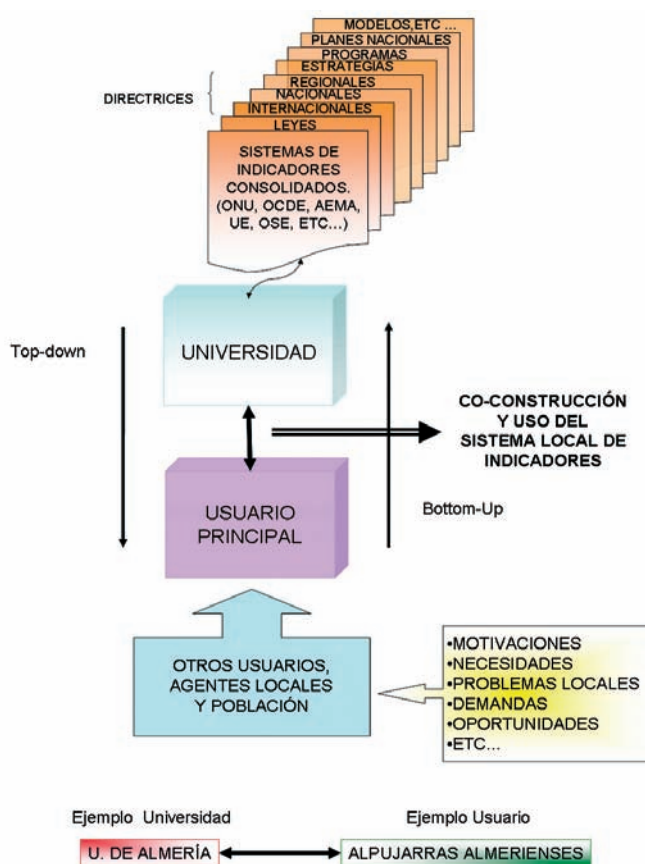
MODELOS,ETC ...
PLANES NACIONALES
PROGRAMAS
ESTRATEGIAS
REGIONALES
NACIONALES
INTERNACIONALES
LEYES
DIRECTRICES
SISTEMAS DE INDICADORES CONSOLIDADOS. (ONU, OCDE, AEMA, UE, OSE, ETC...)

Top-down

UNIVERSIDAD

CO-CONSTRUCCIÓN Y USO DEL SISTEMA LOCAL DE INDICADORES

USUARIO PRINCIPAL

Bottom-Up

OTROS USUARIOS, AGENTES LOCALES Y POBLACIÓN

•MOTIVACIONES
•NECESIDADES
•PROBLEMAS LOCALES
•DEMANDAS
•OPORTUNIDADES
•ETC...

Ejemplo Universidad
Ejemplo Usuario
U. DE ALMERÍA
ALPUJARRAS ALMERIENSES